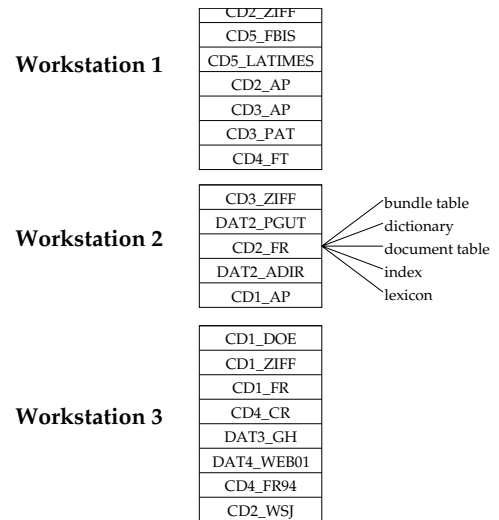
Workstation 1

CD2_ZIFF
CD5_FBIS
CD5_LATIMES
CD2_AP
CD3_AP
CD3_PAT
CD4_FT

Workstation 2

CD3_ZIFF
DAT2_PGUT
CD2_FR
DAT2_ADIR
CD1_AP

bundle table
dictionary
document table
index
lexicon

Workstation 3

CD1_DOE
CD1_ZIFF
CD1_FR
CD4_CR
DAT3_GH
DAT4_WEB01
CD4_FR94
CD2_WSJ